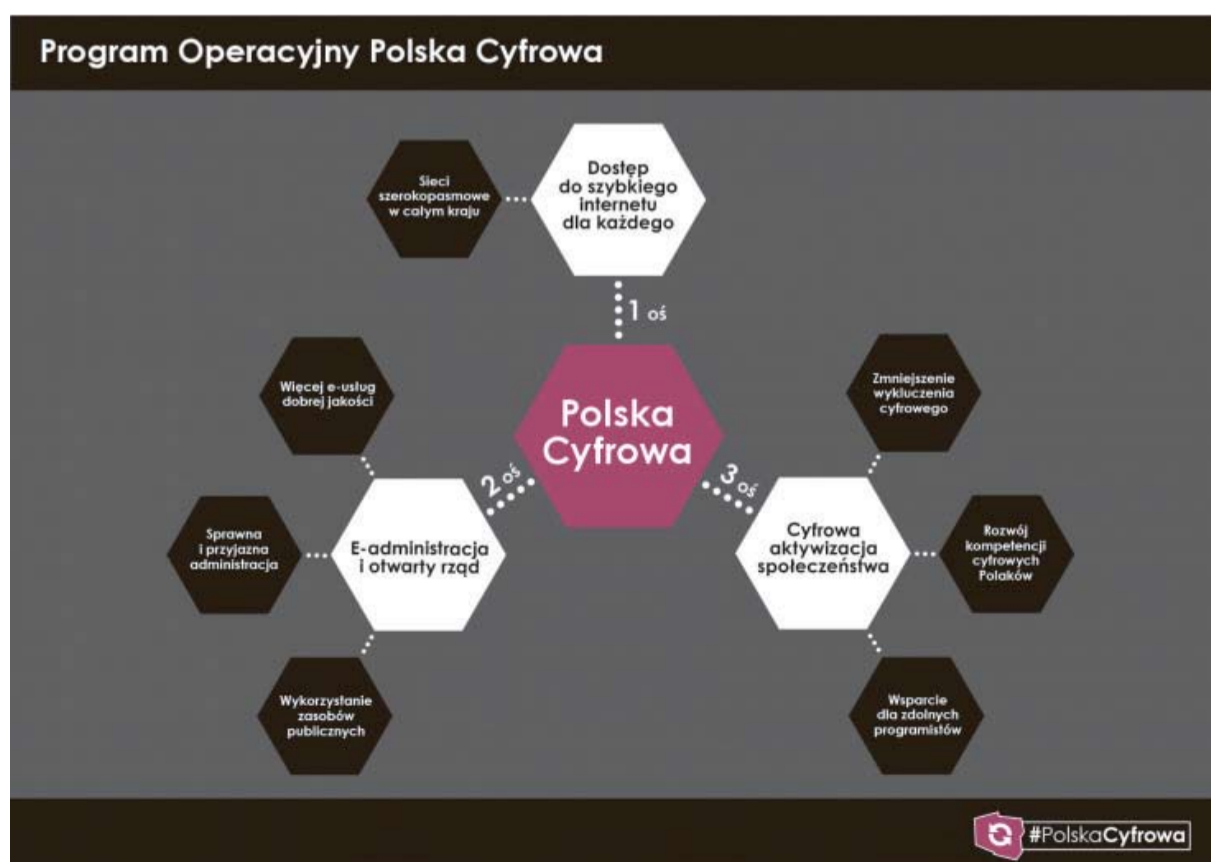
Program Operacyjny Polska Cyfrowa

Sieci szerokopasmowe w całym kraju

Dostęp do szybkiego internetu dla każdego

1 oś

Więcej e-usług dobrej jakości

Polska Cyfrowa

Zmniejszenie wykluczenia cyfrowego

2 oś

3 oś

Sprawna i przyjazna administracja

E-administracja i otwarty rząd

Cyfrowa aktywizacja społeczeństwa

Rozwój kompetencji cyfrowych Polaków

Wykorzystanie zasobów publicznych

Wsparcie dla zdolnych programistów

#PolskaCyfrowa